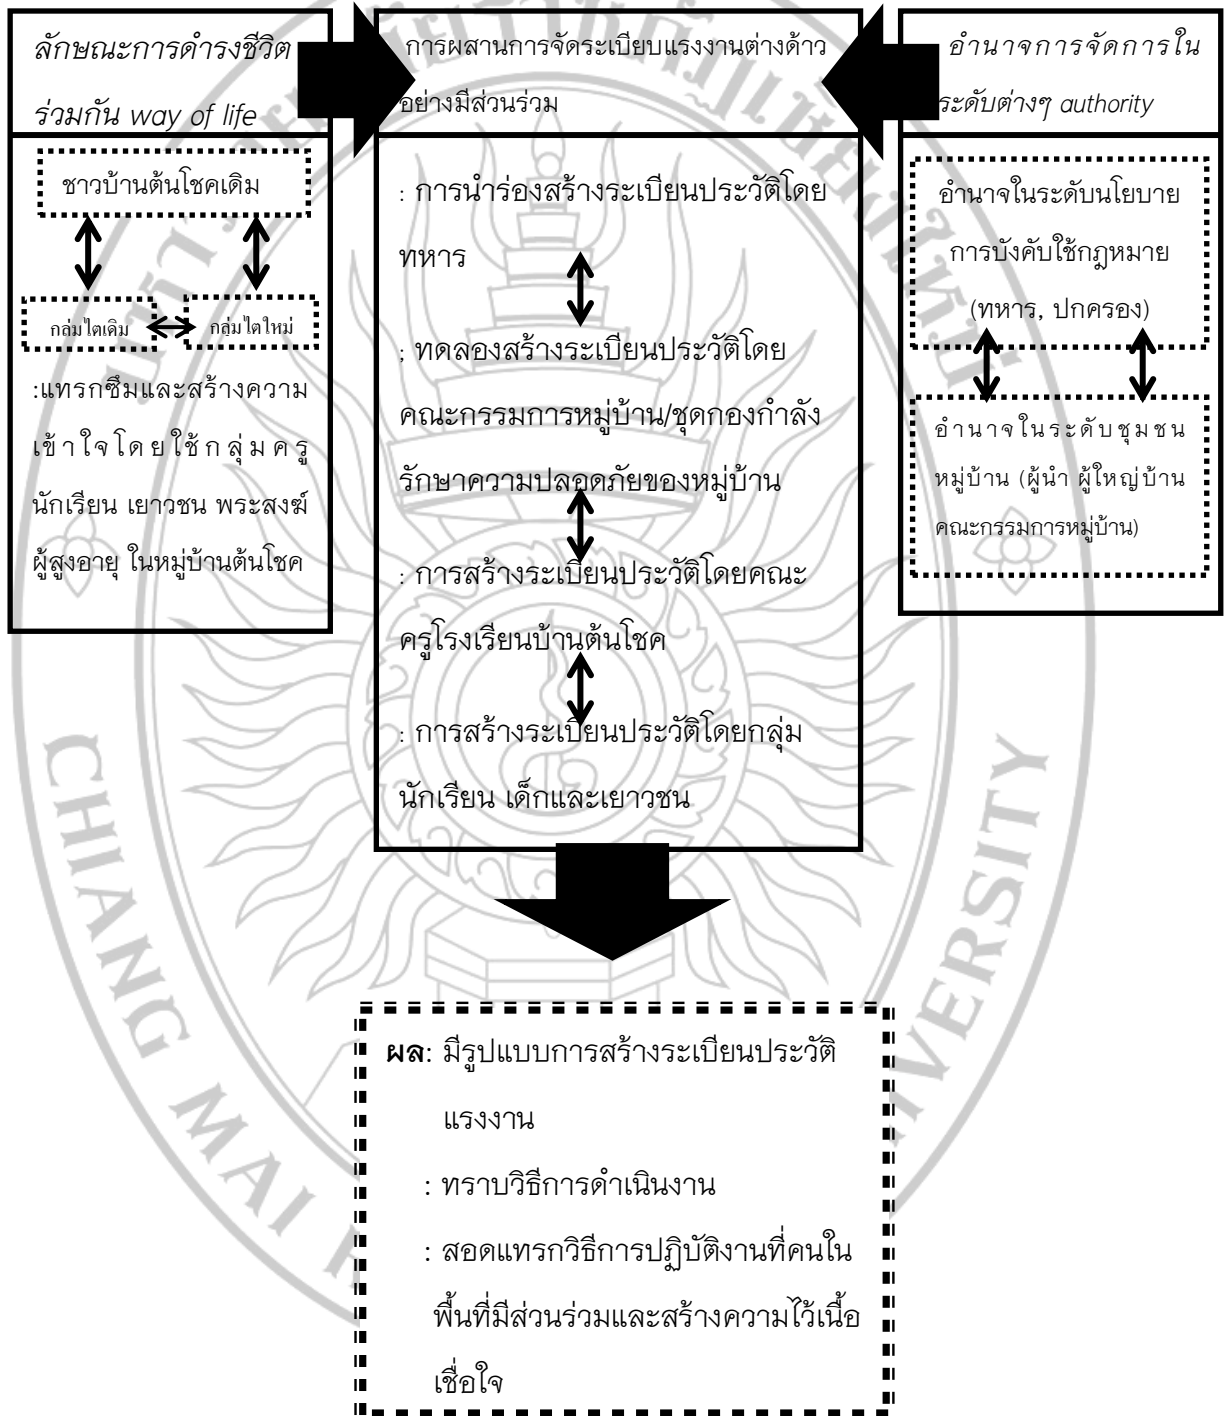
ลักษณะการดำรงชีวิตร่วมกัน way of life

ชาวบ้านต้นโชคเดิม

กลุ่มไตเดิม

กลุ่มไตใหม่

:แทรกซึมและสร้างความเข้าใจโดยใช้กลุ่มครู นักเรียน เยาวชน พระสงฆ์ ผู้สูงอายุ ในหมู่บ้านต้นโชค

การผสานการจัดระเบียบแรงงานต่างด้าวอย่างมีส่วนร่วม

: การนำร่องสร้างระเบียนประวัติโดยทหาร

; ทดลองสร้างระเบียนประวัติโดยคณะกรรมการหมู่บ้าน/ชุดกองกำลังรักษาความปลอดภัยของหมู่บ้าน

: การสร้างระเบียนประวัติโดยคณะครูโรงเรียนบ้านต้นโชค

: การสร้างระเบียนประวัติโดยกลุ่มนักเรียน เด็กและเยาวชน

อำนาจการจัดการในระดับต่างๆ authority

อำนาจในระดับนโยบาย การบังคับใช้กฎหมาย (ทหาร, ปกครอง)

อำนาจในระดับชุมชนหมู่บ้าน (ผู้นำ ผู้ใหญ่บ้าน คณะกรรมการหมู่บ้าน)

ผล: มีรูปแบบการสร้างระเบียนประวัติแรงงาน

: ทราบวิธีการดำเนินงาน

: สอดแทรกวิธีการปฏิบัติงานที่คนในพื้นที่มีส่วนร่วมและสร้างความไว้เนื้อเชื่อใจ

CHIANG MAI UNIVERSITY